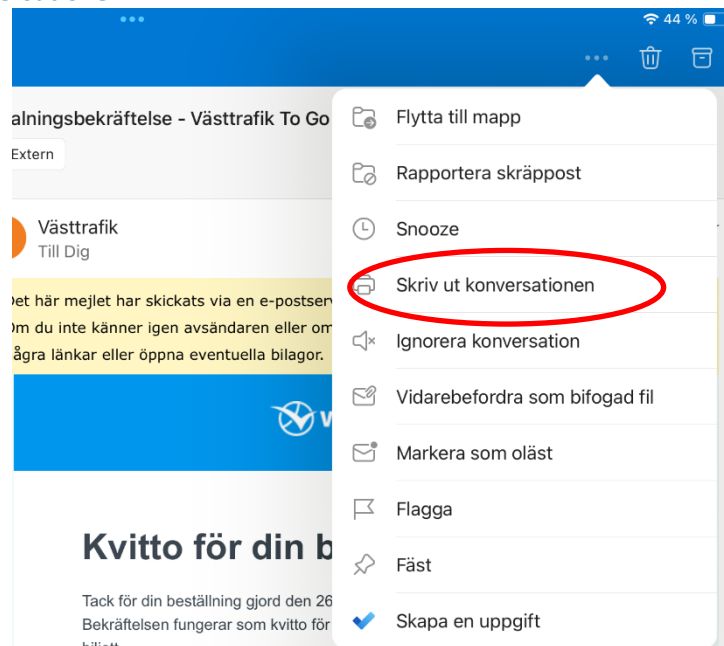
44 %

alningsbekräftelse - Västtrafik To Go

Extern

Västtrafik
Till Dig

Det här mejlet har skickats via en e-postserv
Om du inte känner igen avsändaren eller om
några länkar eller öppna eventuella bilagor.

Kvitto för din b

Tack för din beställning gjord den 26
Bekräftelsen fungerar som kvitto för

Flytta till mapp
Rapportera skräppost
Snooze
Skriv ut konversationen
Ignorera konversation
Vidarebefordra som bifogad fil
Markera som oläst
Flagga
Fäst
Skapa en uppgift